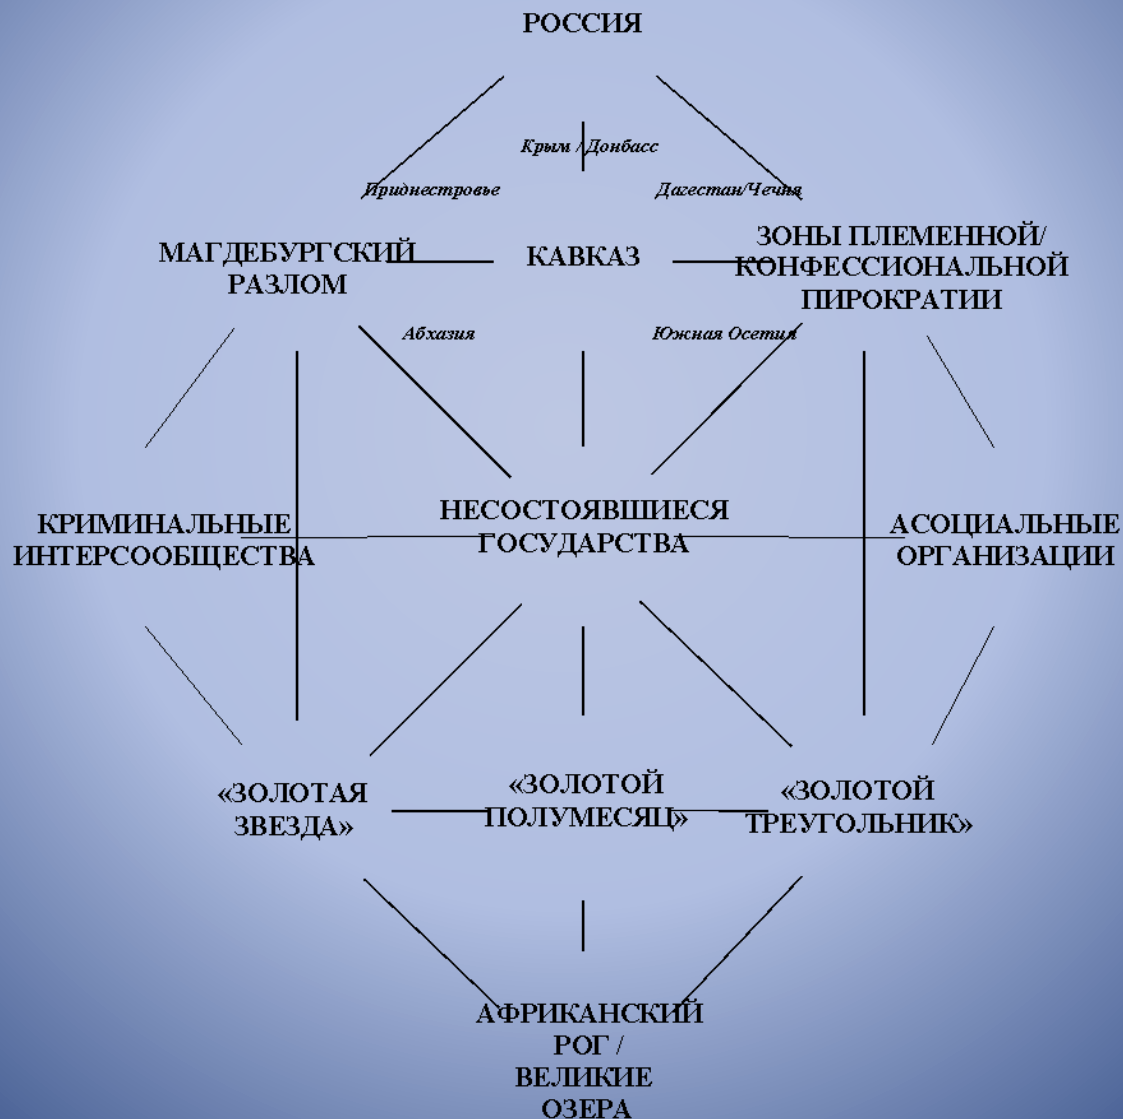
РОССИЯ

Крым / Донбасс

Приднестровье

Дагестан/Чечня

МАГДЕБУРГСКИЙ РАЗЛОМ

КАВКАЗ

ЗОНЫ ПЛЕМЕННОЙ/ КОНФЕССИОНАЛЬНОЙ ПИРОКРАТИИ

Абхазия

Южная Осетия

КРИМИНАЛЬНЫЕ ИНТЕРСООБЩЕСТВА

НЕСОСТОЯВШИЕСЯ ГОСУДАРСТВА

АСОЦИАЛЬНЫЕ ОРГАНИЗАЦИИ

«ЗОЛОТАЯ ЗВЕЗДА»

«ЗОЛОТОЙ ПОЛУМЕСЯЦ»

«ЗОЛОТОЙ ТРЕУГОЛЬНИК»

АФРИКАНСКИЙ РОГ / ВЕЛИКИЕ ОЗЕРА